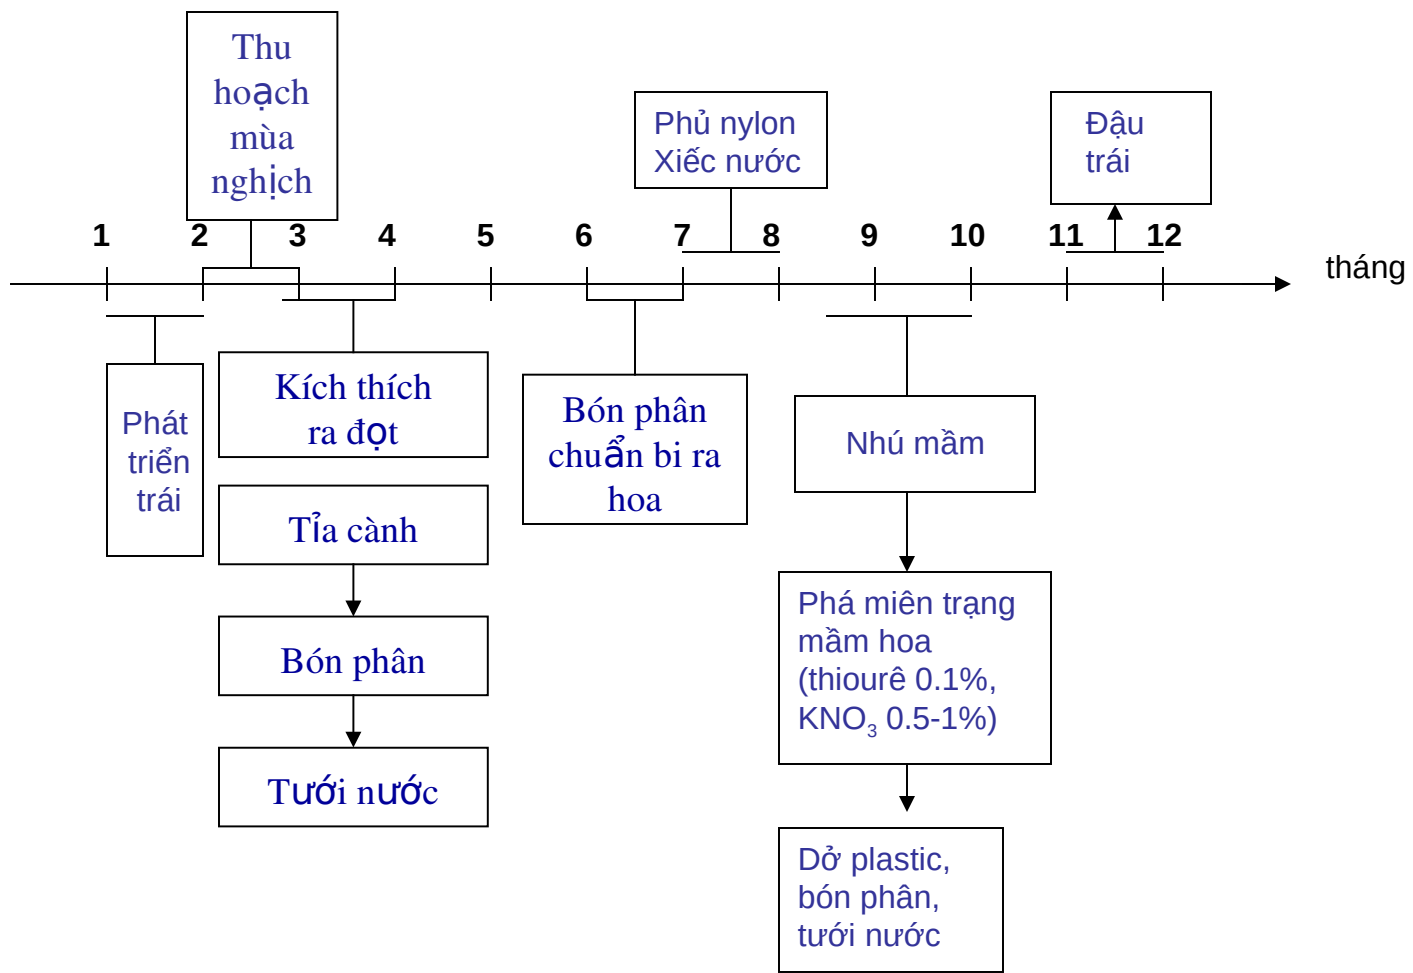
Thu hoạch mùa nghịch

Phủ nylon
Xiếc nước

Đậu trái

1 2 3 4 5 6 7 8 9 10 11 12

tháng

Phát triển trái

Kích thích ra đọt

Tỉa cành

Bón phân

Tưới nước

Bón phân chuẩn bi ra hoa

Nhú mầm

Phá miên trạng mầm hoa (thiourê 0.1%, $KNO_3$ 0.5-1%)

Dở plastic, bón phân, tưới nước